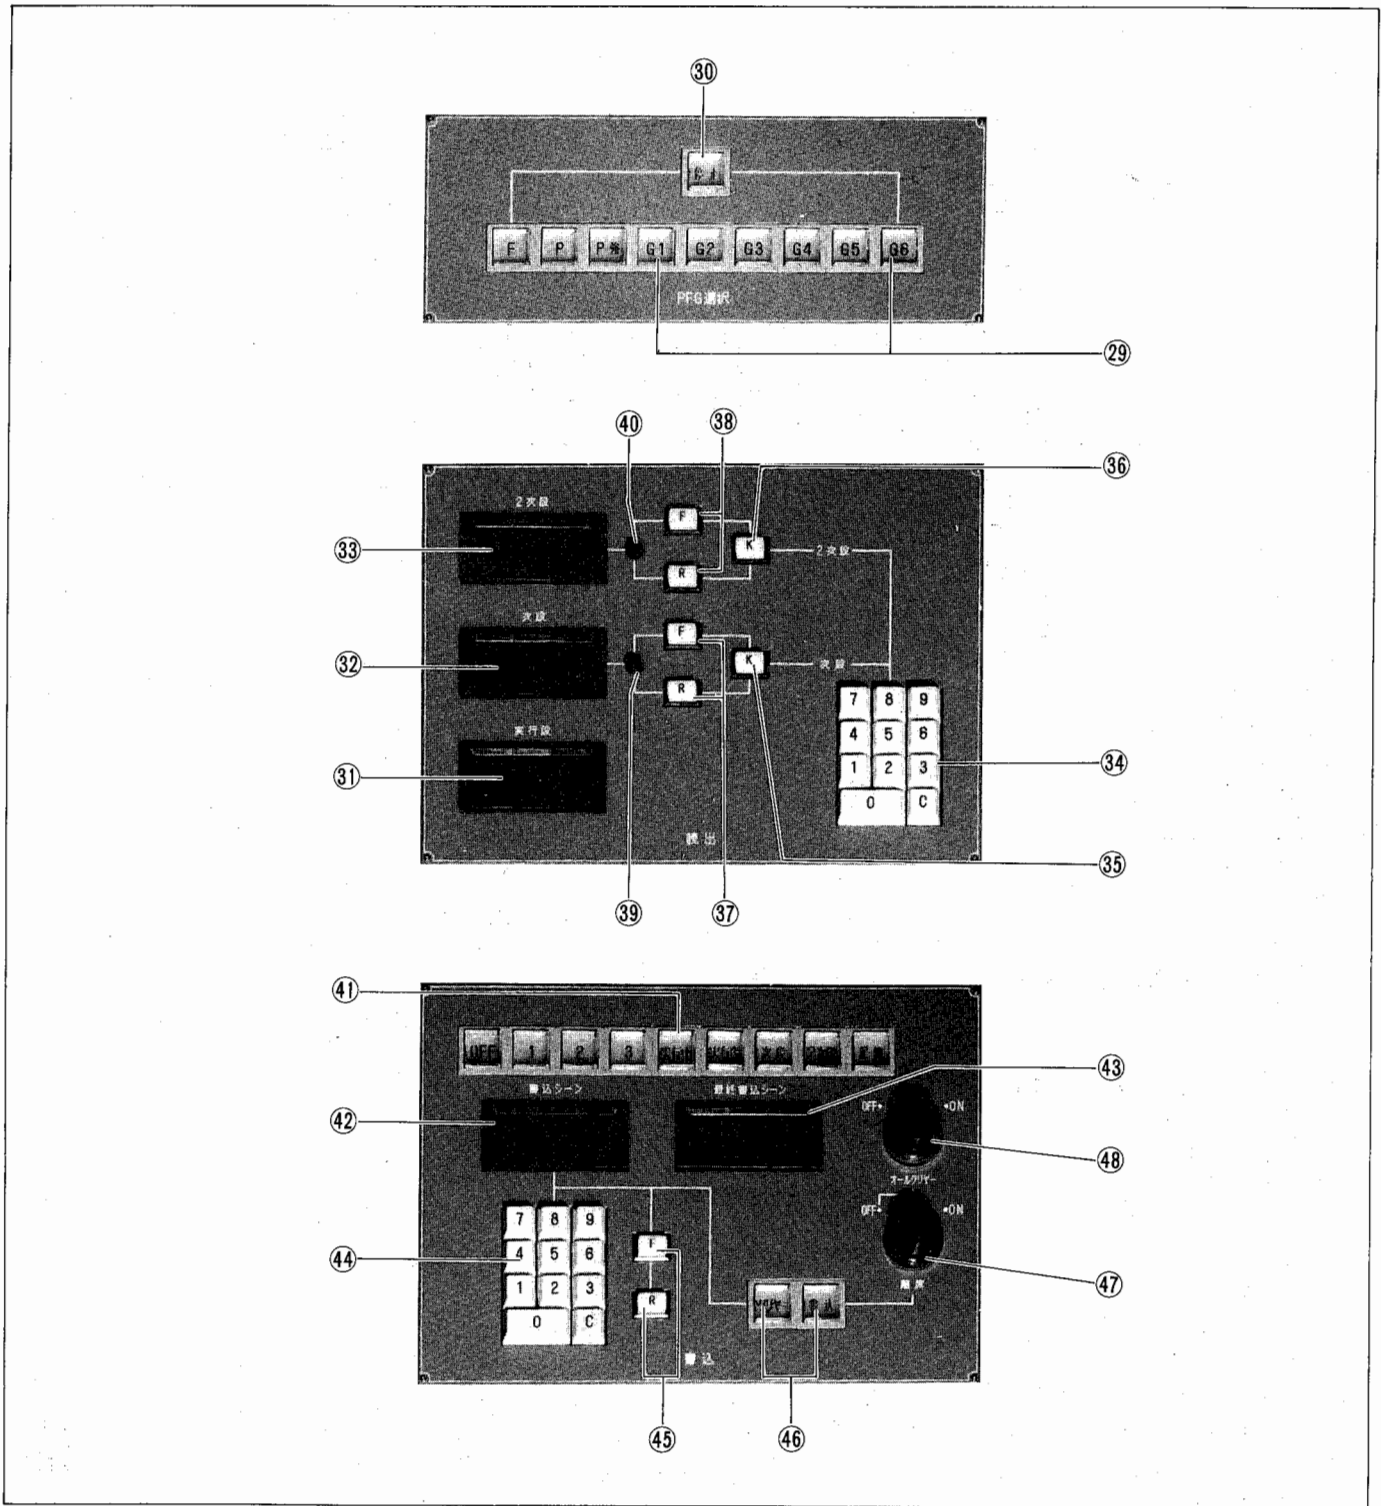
㉚

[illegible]

F P P% G1 G2 G3 G4 G5 G6

PFG選択

㉙

㊵ ㊳ ㊱

2次段

㉝

F

K

2次段

R

次段

㉜

F

K

次段

R

実行段

7 8 9
4 5 6
1 2 3
0 C

㉛

㉞

読出

㉟

㊴ ㊲

㊶

OFF 1 2 3 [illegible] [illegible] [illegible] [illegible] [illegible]

書込シーン

最終書込シーン

㊸

㊷

OFF ON

㊽

オールクリヤー

OFF ON

7 8 9
4 5 6
1 2 3
0 C

F

㊹

㊼

R

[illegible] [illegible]

順序

書込

㊺ ㊻